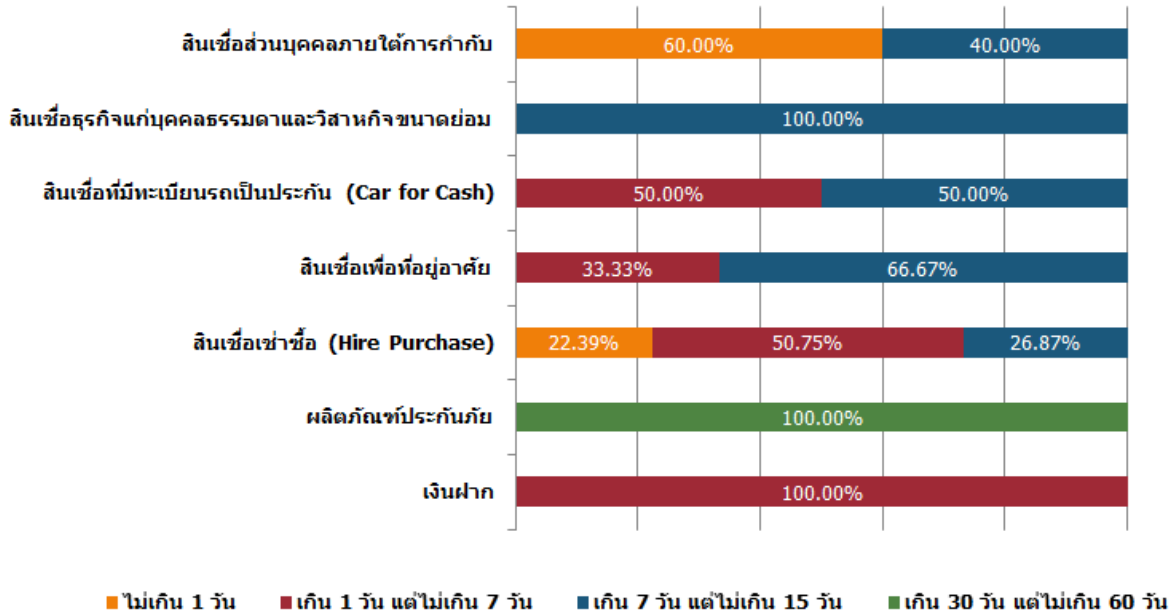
| | | | |
|---|---|---|---|
| สินเชื่อส่วนบุคคลภายใต้การกำกับ | 60.00% | 40.00% | |
| สินเชื่อธุรกิจแก่บุคคลธรรมดาและวิสาหกิจขนาดย่อม | 100.00% | | |
| สินเชื่อที่มีทะเบียนรถเป็นประกัน (Car for Cash) | 50.00% | 50.00% | |
| สินเชื่อเพื่อที่อยู่อาศัย | 33.33% | 66.67% | |
| สินเชื่อเช่าซื้อ (Hire Purchase) | 22.39% | 50.75% | 26.87% |
| ผลิตภัณฑ์ประกันภัย | 100.00% | | |
| เงินฝาก | 100.00% | | |

ไม่เกิน 1 วัน เกิน 1 วัน แต่ไม่เกิน 7 วัน เกิน 7 วัน แต่ไม่เกิน 15 วัน เกิน 30 วัน แต่ไม่เกิน 60 วัน